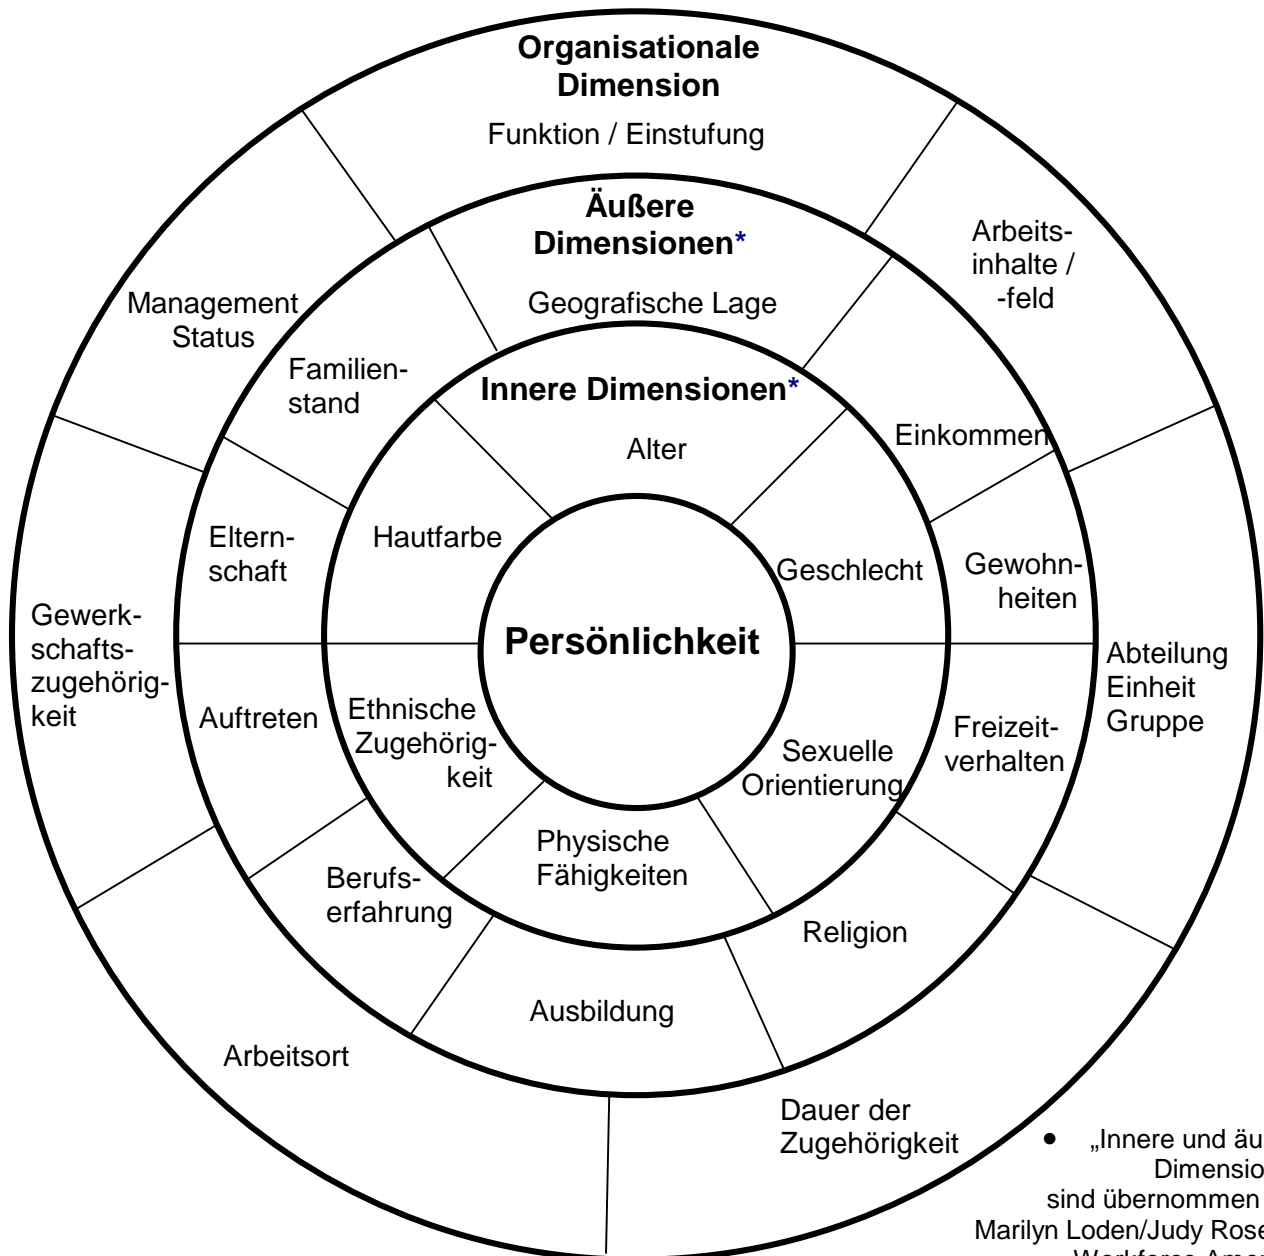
Organisationale Dimension

Funktion / Einstufung

Äußere Dimensionen*

Geografische Lage

Arbeitsinhalte / -feld

Management Status

Familienstand

Innere Dimensionen*

Alter

Einkommen

Elternschaft

Hautfarbe

Geschlecht

Gewohnheiten

Gewerkschaftszugehörigkeit

Persönlichkeit

Abteilung
Einheit
Gruppe

Auftreten

Ethnische Zugehörigkeit

Sexuelle Orientierung

Freizeitverhalten

Physische Fähigkeiten

Berufserfahrung

Religion

Ausbildung

Arbeitsort

Dauer der Zugehörigkeit

• „Innere und äu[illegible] Dimensio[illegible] sind übernommen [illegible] Marilyn Loden/Judy Rose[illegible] Workforce Ame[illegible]